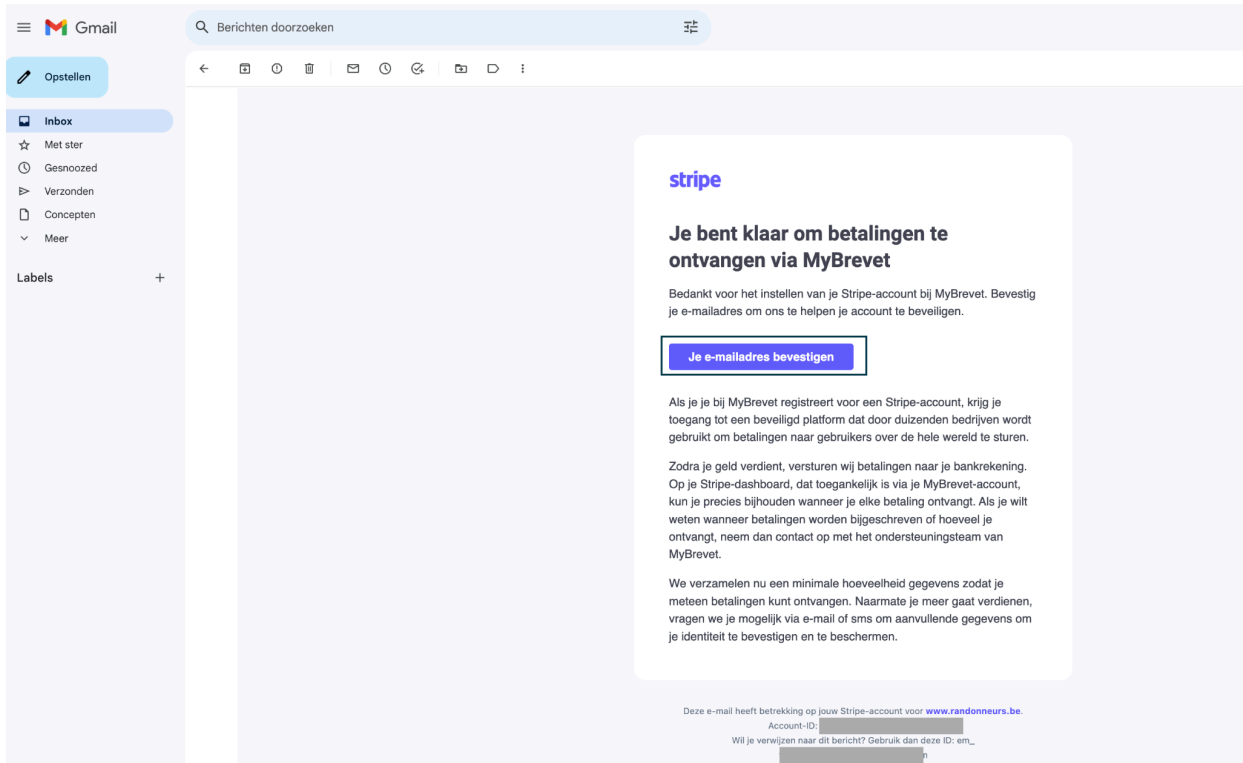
Gmail

Berichten doorzoeken

Opstellen

Inbox
Met ster
Gesnoozed
Verzonden
Concepten
Meer

Labels

stripe

Je bent klaar om betalingen te ontvangen via MyBrevet

Bedankt voor het instellen van je Stripe-account bij MyBrevet. Bevestig je e-mailadres om ons te helpen je account te beveiligen.

Je e-mailadres bevestigen

Als je je bij MyBrevet registreert voor een Stripe-account, krijg je toegang tot een beveiligd platform dat door duizenden bedrijven wordt gebruikt om betalingen naar gebruikers over de hele wereld te sturen.

Zodra je geld verdient, versturen wij betalingen naar je bankrekening. Op je Stripe-dashboard, dat toegankelijk is via je MyBrevet-account, kun je precies bijhouden wanneer je elke betaling ontvangt. Als je wilt weten wanneer betalingen worden bijgeschreven of hoeveel je ontvangt, neem dan contact op met het ondersteuningsteam van MyBrevet.

We verzamelen nu een minimale hoeveelheid gegevens zodat je meteen betalingen kunt ontvangen. Naarmate je meer gaat verdienen, vragen we je mogelijk via e-mail of sms om aanvullende gegevens om je identiteit te bevestigen en te beschermen.

Deze e-mail heeft betrekking op jouw Stripe-account voor www.randonneurs.be.
Account-ID: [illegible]
Wil je verwijzen naar dit bericht? Gebruik dan deze ID: em_
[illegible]n